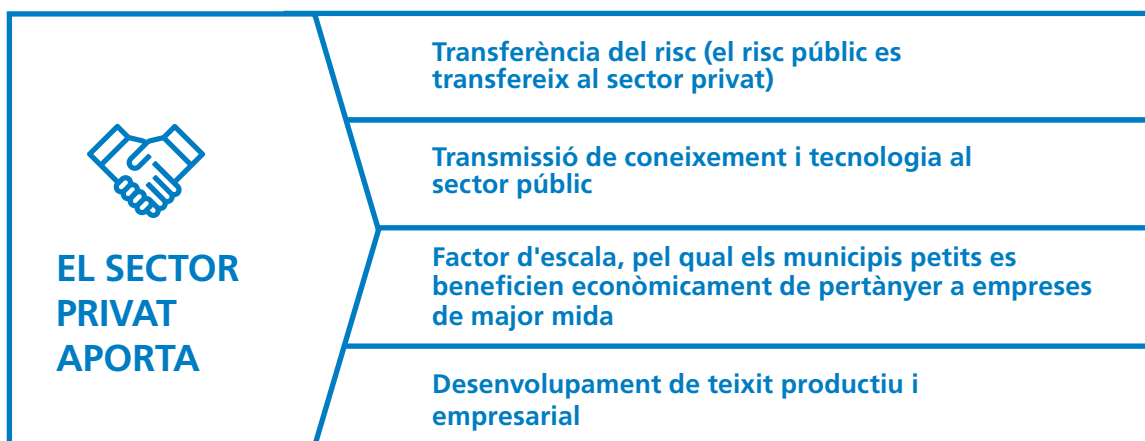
EL SECTOR PRIVAT APORTA

Transferència del risc (el risc públic es transfereix al sector privat)

Transmissió de coneixement i tecnologia al sector públic

Factor d'escala, pel qual els municipis petits es beneficien econòmicament de pertànyer a empreses de major mida

Desenvolupament de teixit productiu i empresarial